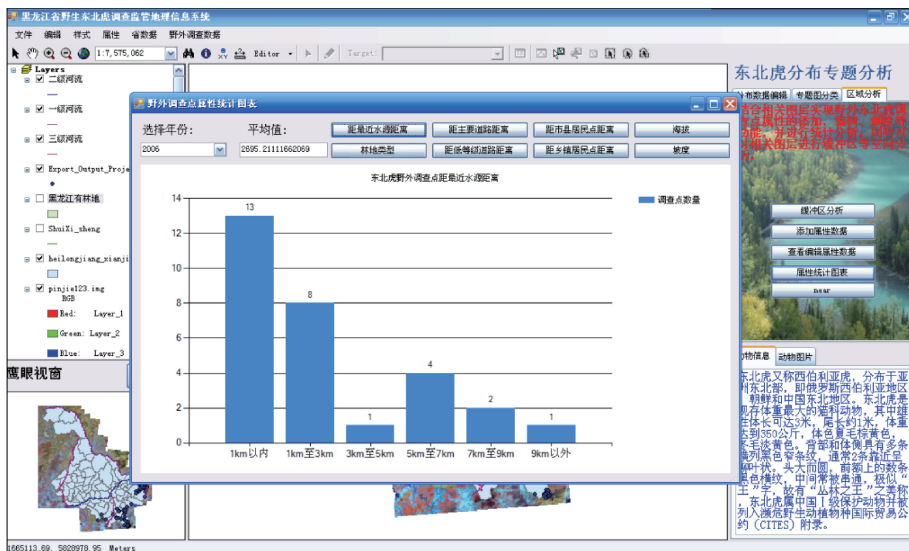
黑龙江省野生东北虎调查监管地理信息系统

文件 编辑 样式 属性 省数据 野外调查数据

1:7,575,062 Editor Target:

Layers
二级河流
一级河流
三级河流
Export_Output_Proje
黑龙江有林地
ShuiXi_sheng
heilongjiang_xianji
pinjie123.img
RGB
Red: Layer_1
Green: Layer_2
Blue: Layer_3

鹰眼视窗

野外调查点属性统计图表

选择年份: 2006
平均值: 2695.21111662069

距最近水源距离 距主要道路距离 距市县居民点距离 海拔
林地类型 距低等级道路距离 距乡镇居民点距离 坡度

东北虎野外调查点距最近水源距离

调查点数量

| 1km以内 | 1km至3km | 3km至5km | 5km至7km | 7km至9km | 9km以外 |
|---|---|---|---|---|---|
| 13 | 8 | 1 | 4 | 2 | 1 |

14
12
10
8
6
4
2
0

东北虎分布专题分析

分布数据编辑 专题图分类 区域分析

请在相关图层未被选择东北虎分布图层属性的添加、编辑、删除等功能，并进行统计分析，同时可对相关图层进行缓冲区分析

缓冲区分析
添加属性数据
查看编辑属性数据
属性统计图表
near

动物信息 动物图片

东北虎又称西伯利亚虎，分布于亚洲东北部，即俄罗斯西伯利亚地区、朝鲜和中国东北地区。东北虎是现存体重最大的猫科动物，其中雄性体长可达3米，尾长约1米，体重达到350公斤，体色夏毛棕黄色，冬毛淡黄色。背部和体侧具有多条横列黑色窄条纹，通常2条靠近呈柳叶状。头大而圆，前额上的数条黑色横纹，中间常被串通，极似"王"字，故有"丛林之王"之美称。东北虎属中国Ⅰ级保护动物并被列入濒危野生动植物种国际贸易公约（CITES）附录。

1665113.69, 5828978.95 Meters